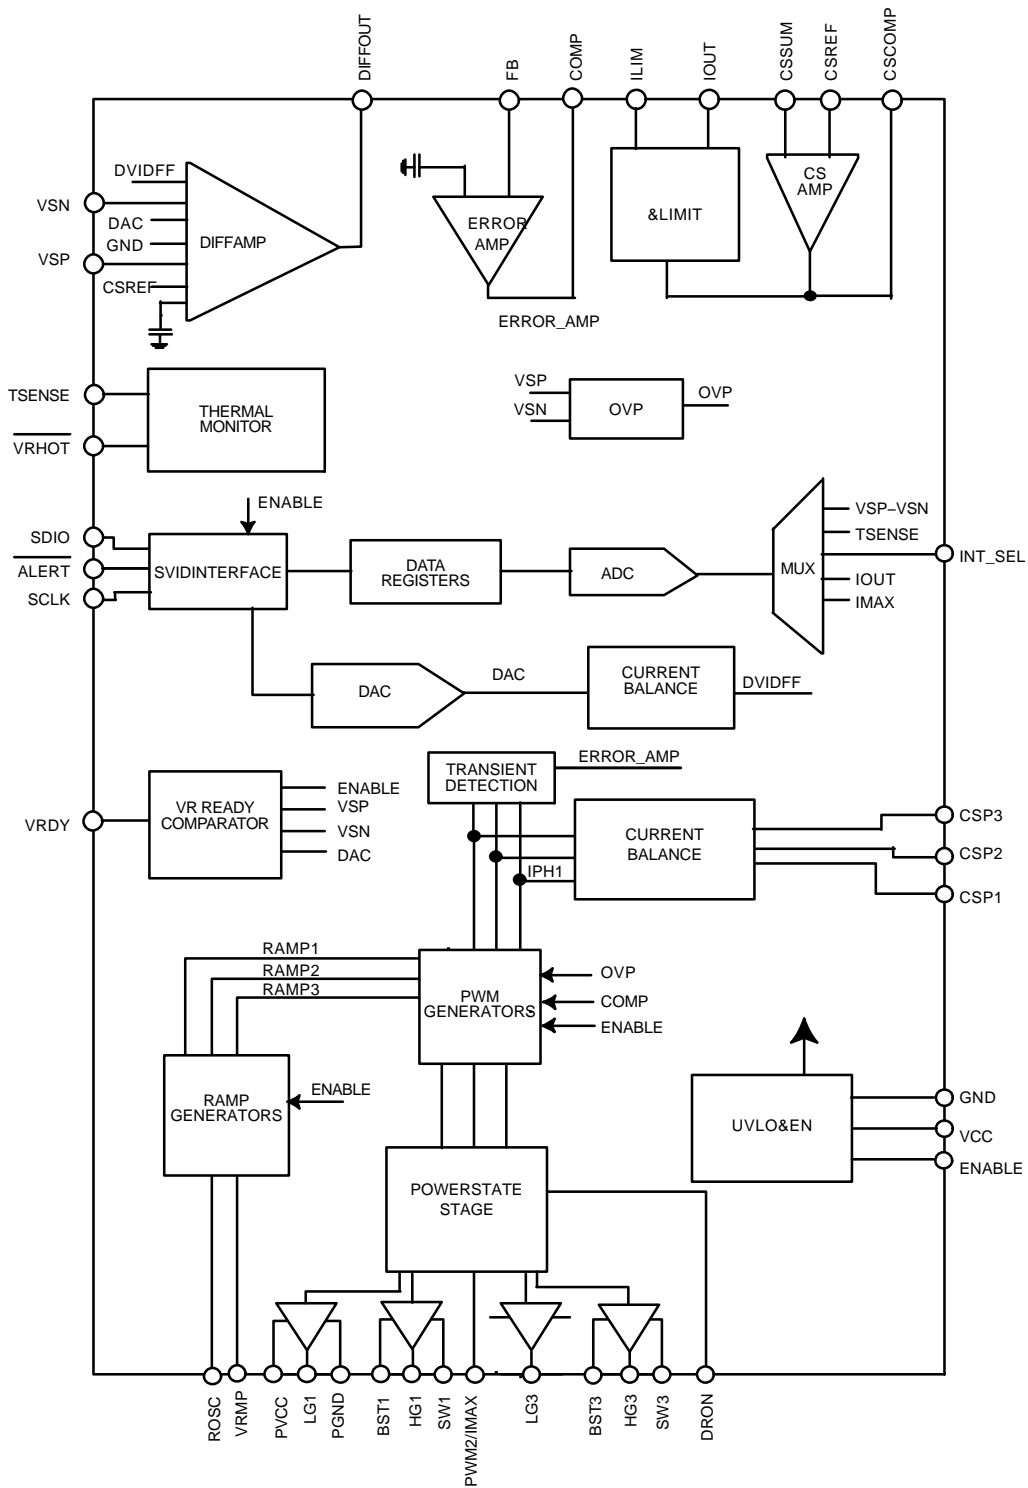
DIFFOUT
FB
COMP
ILIM
IOUT
CSSUM
CSREF
CSCOMP

DVIDFF
VSN
DAC
GND
DIFFAMP
VSP
CSREF

ERROR AMP
ERROR_AMP
&LIMIT
CS AMP

VSP
VSN
OVP
OVP

TSENSE
THERMAL MONITOR
$\overline{VRHOT}$

ENABLE
SDIO
$\overline{ALERT}$
SCLK
SVIDINTERFACE
DATA REGISTERS
ADC
MUX
VSP−VSN
TSENSE
IOUT
IMAX
INT_SEL

DAC
DAC
CURRENT BALANCE
DVIDFF

TRANSIENT DETECTION
ERROR_AMP
VRDY
VR READY COMPARATOR
ENABLE
VSP
VSN
DAC
CURRENT BALANCE
CSP3
CSP2
CSP1
IPH1

RAMP1
RAMP2
RAMP3
PWM GENERATORS
OVP
COMP
ENABLE

RAMP GENERATORS
ENABLE
UVLO&EN
GND
VCC
ENABLE

POWERSTATE STAGE

ROSC
VRMP
PVCC
LG1
PGND
BST1
HG1
SW1
PWM2/IMAX
LG3
BST3
HG3
SW3
DRON